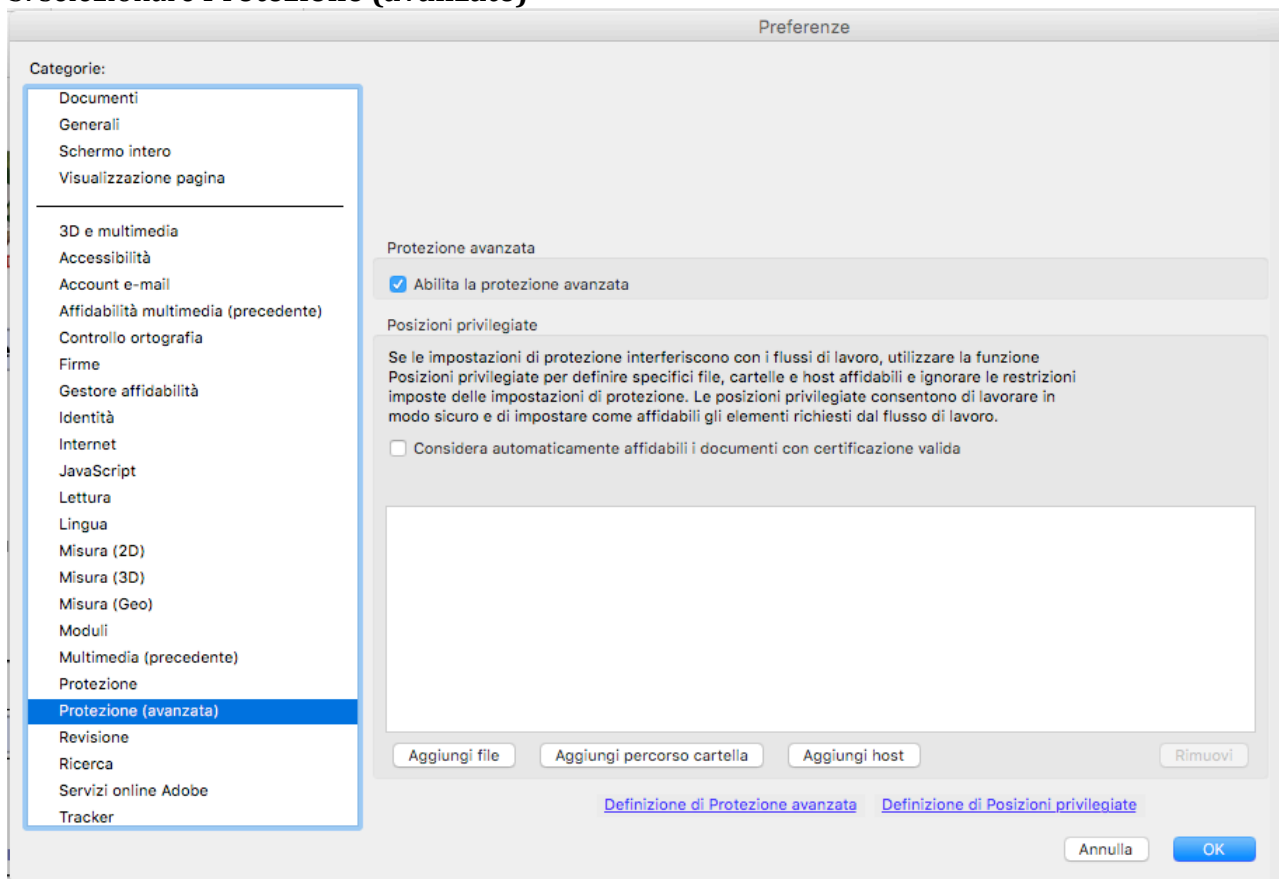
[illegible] Protezione (avanzata)

Preferenze

Categorie:

Documenti
Generali
Schermo intero
Visualizzazione pagina

3D e multimedia
Accessibilità
Account e-mail
Affidabilità multimedia (precedente)
Controllo ortografia
Firme
Gestore affidabilità
Identità
Internet
JavaScript
Lettura
Lingua
Misura (2D)
Misura (3D)
Misura (Geo)
Moduli
Multimedia (precedente)
Protezione
Protezione (avanzata)
Revisione
Ricerca
Servizi online Adobe
Tracker

Protezione avanzata

Abilita la protezione avanzata

Posizioni privilegiate

Se le impostazioni di protezione interferiscono con i flussi di lavoro, utilizzare la funzione Posizioni privilegiate per definire specifici file, cartelle e host affidabili e ignorare le restrizioni imposte delle impostazioni di protezione. Le posizioni privilegiate consentono di lavorare in modo sicuro e di impostare come affidabili gli elementi richiesti dal flusso di lavoro.

Considera automaticamente affidabili i documenti con certificazione valida

Aggiungi file | Aggiungi percorso cartella | Aggiungi host | Rimuovi

Definizione di Protezione avanzata | Definizione di Posizioni privilegiate

Annulla | OK